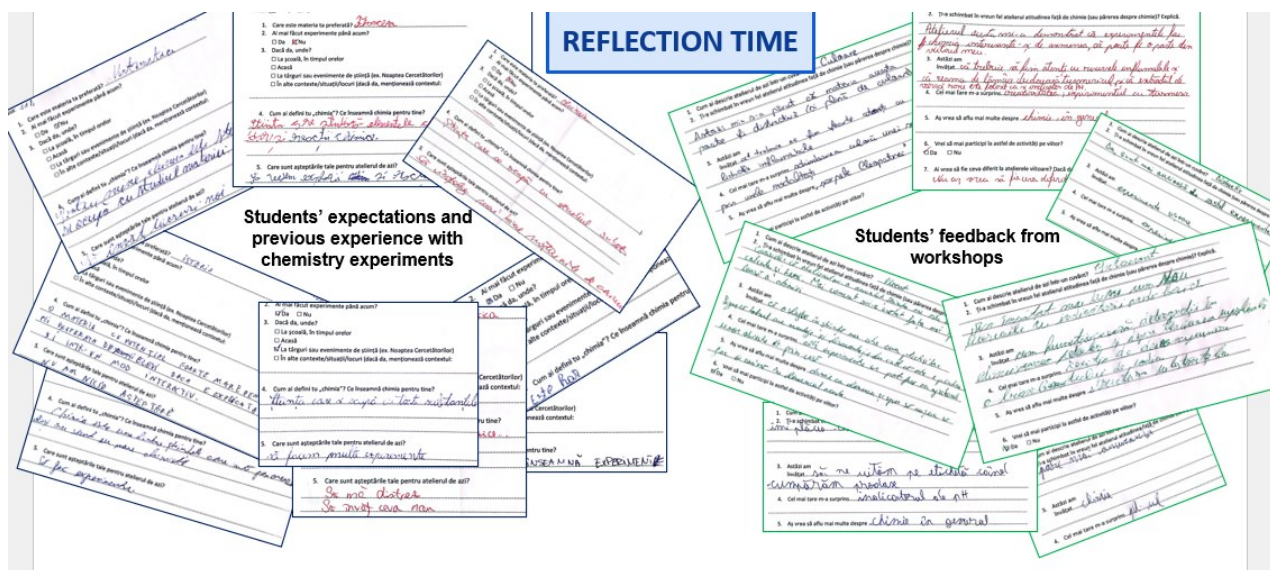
REFLECTION TIME

Students' expectations and previous experience with chemistry experiments

Students' feedback from workshops

1. Care este materia ta preferată? Chimia
2. Ai mai făcut experimente până acum?
☐ Da ☑ Nu
3. Dacă da, unde?
☐ La școală, în timpul orelor
☐ Acasă
☐ La târguri sau evenimente de știință (ex. Noaptea Cercetătorilor)
☐ În alte contexte/situații/locuri (dacă da, menționează contextul):

4. Cum ai defini tu „chimia"? Ce înseamnă chimia pentru tine?
Știința care studiază elementele și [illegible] reacții chimice

5. Care sunt așteptările tale pentru atelierul de azi?
Să reușim explicăm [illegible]

1. Care este materia ta preferată? Matematica

2. Ai mai făcut experimente până acum?
☑ Da ☐ Nu
3. Dacă da, unde?
☐ La școală, în timpul orelor
☐ Acasă
☑ La târguri sau evenimente de știință (ex. Noaptea Cercetătorilor)
☐ În alte contexte/situații/locuri (dacă da, menționează contextul):

4. Cum ai defini tu „chimia"? Ce înseamnă chimia pentru tine?
Știința care se ocupă cu totul substanțele

5. Care sunt așteptările tale pentru atelierul de azi?
Să facem multe experimente

Să mă distrez
Să învăț ceva nou

O MATERIE CU POTENȚIAL FOARTE MARE DE A ÎNVĂȚA ELEVII DACĂ E EXPLICATĂ ÎNTR-UN MOD INTERACTIV

ÎNSEAMNĂ EXPERIMENTE

1. Cum ai descrie atelierul de azi într-un cuvânt?
2. S-a schimbat în vreun fel atelierul atitudinea față de chimie (sau părerea despre chimie)? Explică.
Atelierul de azi mi-a demonstrat că experimentele fac chimia interesantă
3. Astăzi am învățat... să fim atenți
4. Cel mai tare m-a surprins... experimentul cu flamma
5. Aș vrea să aflu mai multe despre... chimie în general
6. Vrei să mai participi la astfel de activități pe viitor?
☑ Da ☐ Nu
7. Ai vrea să fie ceva diferit la atelierele viitoare? Dacă da, ce?
Nu aș vrea să fie nimic diferit

Astăzi am învățat... să ne uităm pe etichetă când cumpărăm produse
Cel mai tare m-a surprins... indicatorul de pH
Aș vrea să aflu mai multe despre... chimie în general

Astăzi am învățat... chimie
Cultură
Relaxant
Nou